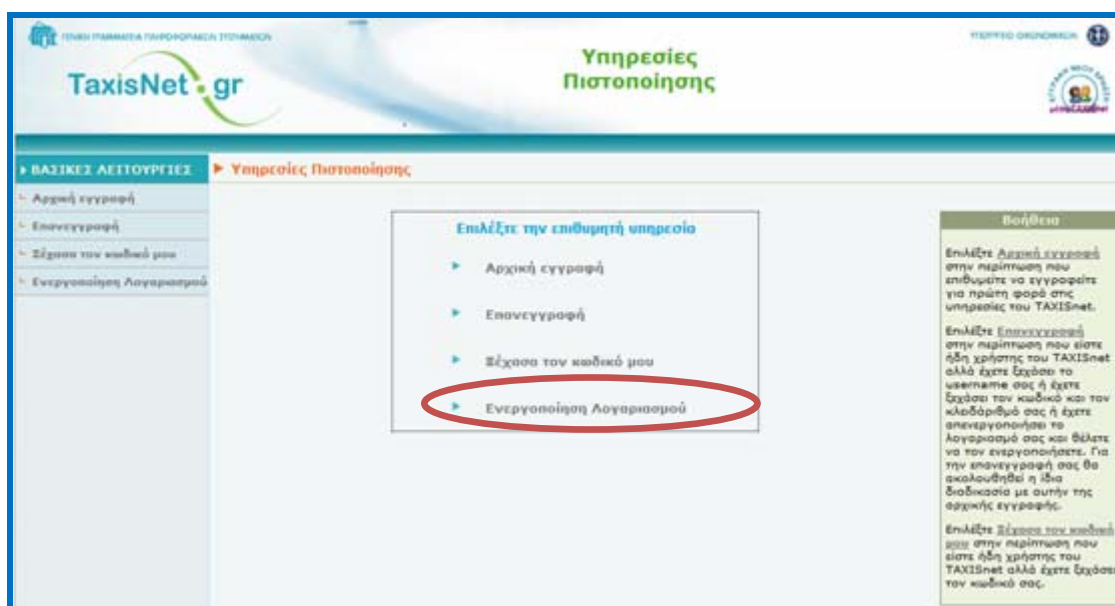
ΓΕΝΙΚΗ ΓΡΑΜΜΑΤΕΙΑ ΠΛΗΡΟΦΟΡΙΑΚΩΝ ΣΥΣΤΗΜΑΤΩΝ

TaxisNet.gr

Υπηρεσίες Πιστοποίησης

ΥΠΟΥΡΓΕΙΟ ΟΙΚΟΝΟΜΙΚΩΝ

ΒΑΣΙΚΕΣ ΛΕΙΤΟΥΡΓΙΕΣ

Αρχική εγγραφή

Επανεγγραφή

Ξέχασα τον κωδικό μου

Ενεργοποίηση Λογαριασμού

Υπηρεσίες Πιστοποίησης

Επιλέξτε την επιθυμητή υπηρεσία

Αρχική εγγραφή

Επανεγγραφή

Ξέχασα τον κωδικό μου

Ενεργοποίηση Λογαριασμού

Βοήθεια

Επιλέξτε Αρχική εγγραφή στην περίπτωση που επιθυμείτε να εγγραφείτε για πρώτη φορά στις υπηρεσίες του TAXISnet.

Επιλέξτε Επανεγγραφή στην περίπτωση που είστε ήδη χρήστης του TAXISnet αλλά έχετε ξεχάσει το username σας ή έχετε ξεχάσει τον κωδικό και τον κλειδάριθμό σας ή έχετε απενεργοποιήσει το λογαριασμό σας και θέλετε να τον ενεργοποιήσετε. Για την επανεγγραφή σας θα ακολουθηθεί η ίδια διαδικασία με αυτήν της αρχικής εγγραφής.

Επιλέξτε Ξέχασα τον κωδικό μου στην περίπτωση που είστε ήδη χρήστης του TAXISnet αλλά έχετε ξεχάσει τον κωδικό σας.